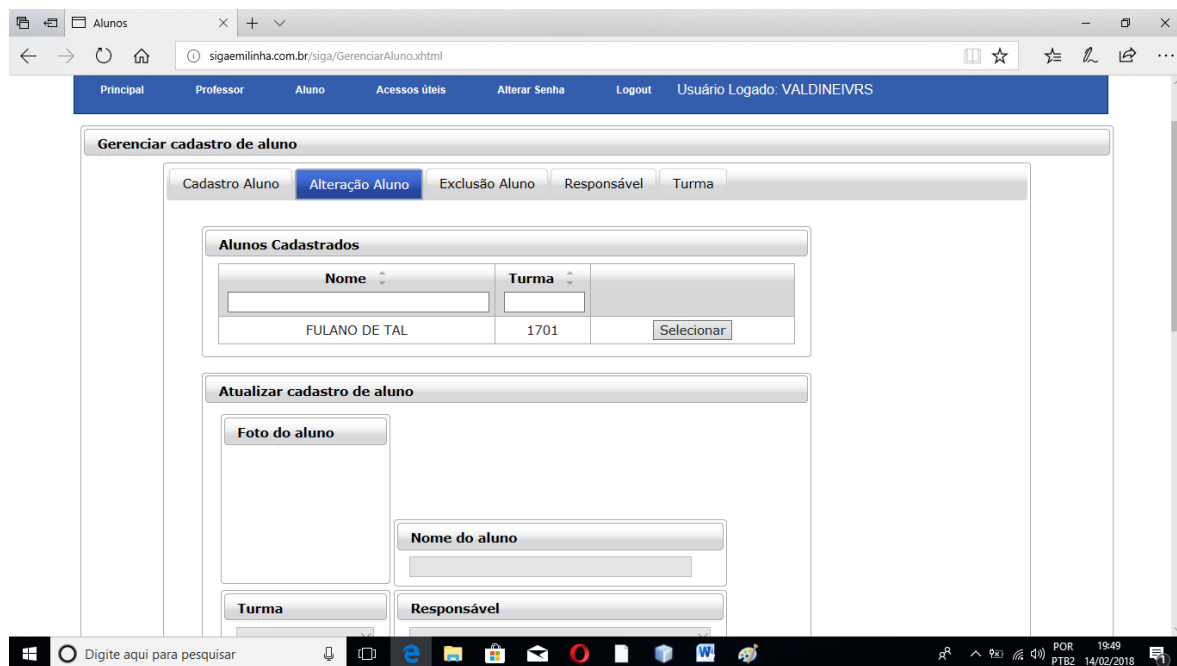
Alunos

sigaemilinha.com.br/siga/GerenciarAluno.xhtml

Principal Professor Aluno Acessos úteis Alterar Senha Logout Usuário Logado: VALDINEIVRS

Gerenciar cadastro de aluno

Cadastro Aluno | Alteração Aluno | Exclusão Aluno | Responsável | Turma

Alunos Cadastrados

| Nome | Turma | |
|---|---|---|
| FULANO DE TAL | 1701 | Selecionar |

Atualizar cadastro de aluno

Foto do aluno

Nome do aluno

Turma

Responsável

Digite aqui para pesquisar

POR PTB2 19:49 14/02/2018